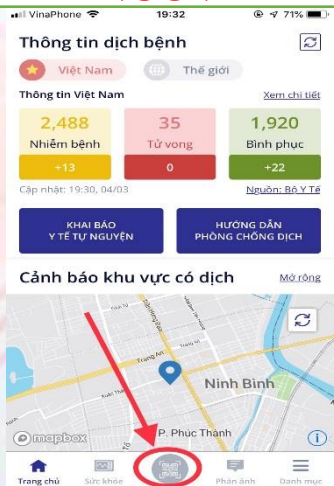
VinaPhone 19:32 71%

Thông tin dịch bệnh

Việt Nam Thế giới

Thông tin Việt Nam Xem chi tiết

| 2,488 | 35 | 1,920 |
|---|---|---|
| Nhiễm bệnh | Tử vong | Bình phục |
| +13 | 0 | +22 |

Cập nhật: 19:30, 04/03 Nguồn: Bộ Y Tế

KHAI BÁO Y TẾ TỰ NGUYỆN

HƯỚNG DẪN PHÒNG CHỐNG DỊCH

Cảnh báo khu vực có dịch Mở rộng

Trang An

Ninh Bình

P. Phúc Thành

mapbox

Trang chủ Sức khỏe Phản ánh Danh mục